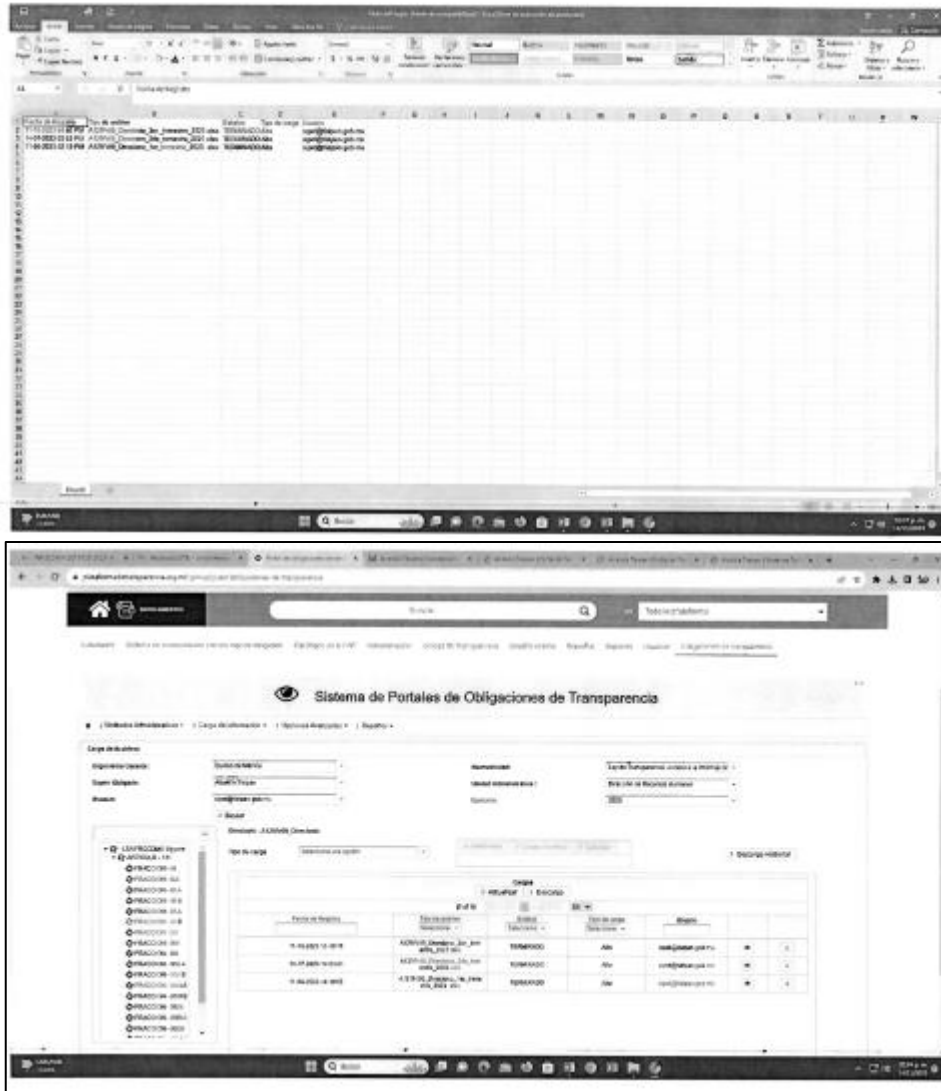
Fecha de Registro | Tipo de archivo | Estatus | Tipo de carga | Usuario

Sistema de Portales de Obligaciones de Transparencia

Carga

Fecha de Registro | Tipo de archivo | Estatus | Tipo de carga | Usuario

TERMINADO | Alta
TERMINADO | Alta
TERMINADO | Alta

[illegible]